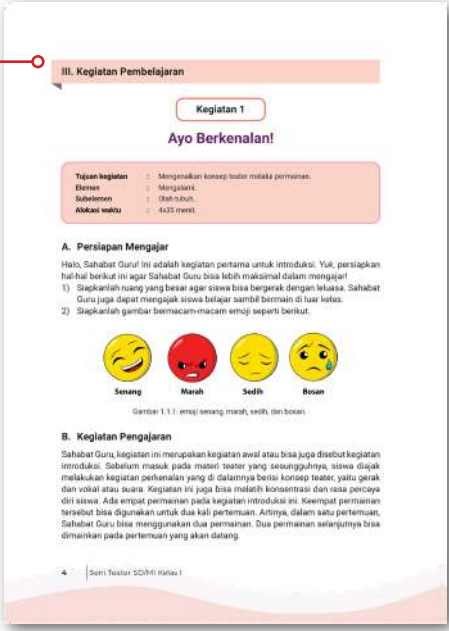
III. Kegiatan Pembelajaran

Kegiatan 1

Ayo Berkenalan!

| | | |
|---|---|---|
| Tujuan kegiatan | : | Mengenalkan konsep teater melalui permainan. |
| Elemen | : | Mengalami. |
| Subelemen | : | Olah tubuh. |
| Alokasi waktu | : | 4x35 menit. |

A. Persiapan Mengajar

Halo, Sahabat Guru! Ini adalah kegiatan pertama untuk introduksi. Yuk, persiapkan hal-hal berikut ini agar Sahabat Guru bisa lebih maksimal dalam mengajar!
1) Siapkanlah ruang yang besar agar siswa bisa bergerak dengan leluasa. Sahabat Guru juga dapat mengajak siswa belajar sambil bermain di luar kelas.
2) Siapkanlah gambar bermacam-macam emoji seperti berikut.

Senang Marah Sedih Bosan

Gambar 1.1.1: emoji senang, marah, sedih, dan bosan.

B. Kegiatan Pengajaran

Sahabat Guru, kegiatan ini merupakan kegiatan awal atau bisa juga disebut kegiatan introduksi. Sebelum masuk pada materi teater yang sesungguhnya, siswa diajak melakukan kegiatan perkenalan yang di dalamnya berisi konsep teater, yaitu gerak dan vokal atau suara. Kegiatan ini juga bisa melatih konsentrasi dan rasa percaya diri siswa. Ada empat permainan pada kegiatan introduksi ini. Keempat permainan tersebut bisa digunakan untuk dua kali pertemuan. Artinya, dalam satu pertemuan, Sahabat Guru bisa menggunakan dua permainan. Dua permainan selanjutnya bisa dimainkan pada pertemuan yang akan datang.

4 | Seni Teater SD/MI Kelas I